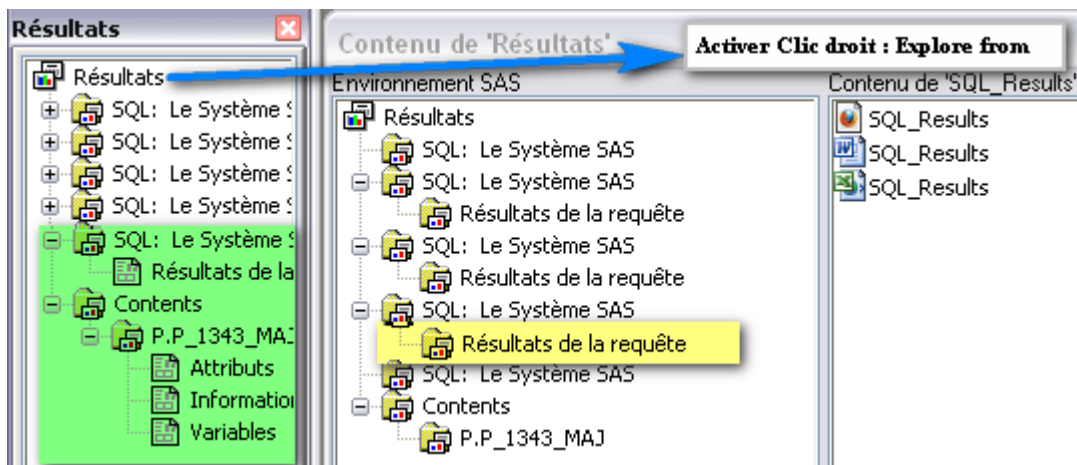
Résultats

Résultats
SQL: Le Système S
SQL: Le Système S
SQL: Le Système S
SQL: Le Système S
SQL: Le Système S
Résultats de la
Contents
P.P_1343_MAJ
Attributs
Information
Variables

Contenu de 'Résultats'

Activer Clic droit : Explore from

Environnement SAS
Résultats
SQL: Le Système SAS
SQL: Le Système SAS
Résultats de la requête
SQL: Le Système SAS
Résultats de la requête
SQL: Le Système SAS
Résultats de la requête
SQL: Le Système SAS
Contents
P.P_1343_MAJ

Contenu de 'SQL_Results'
SQL_Results
SQL_Results
SQL_Results